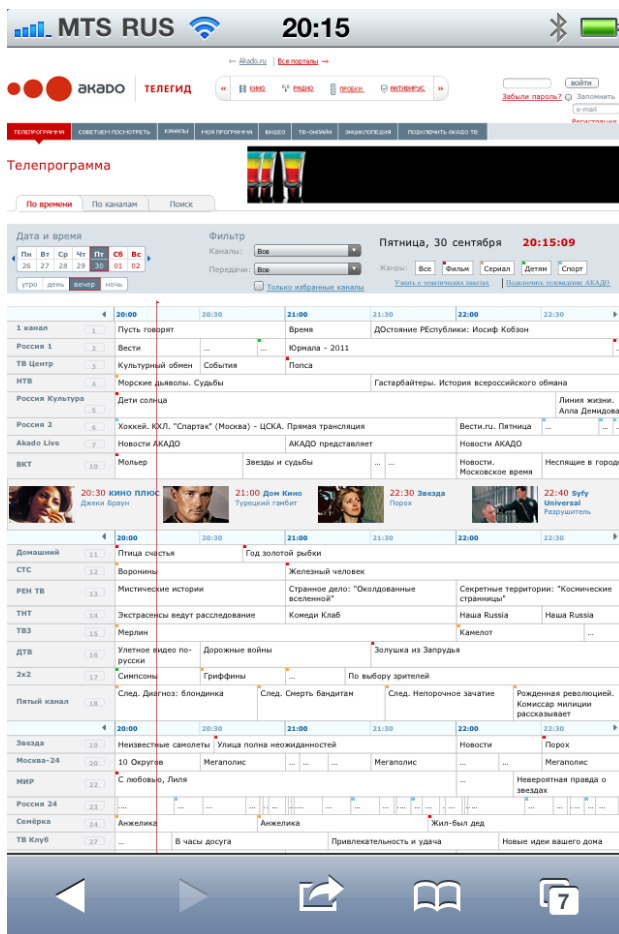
MTS RUS 20:15

← Akado.ru | Все порталы →

акадо ТЕЛЕГИД

« КИНО РАДИО ПРОБКИ АНТИВИРУС »

войти
Забыли пароль? Запомнить
e-mail
Регистрация

ТЕЛЕПРОГРАММА | СОВЕТУЕМ ПОСМОТРЕТЬ | КАНАЛЫ | МОЯ ПРОГРАММА | ВИДЕО | ТВ-ОНЛАЙН | ЭНЦИКЛОПЕДИЯ | ПОДКЛЮЧИТЬ АКАДО ТВ

Телепрограмма

По времени | По каналам | Поиск

Дата и время
Пн 26 Вт 27 Ср 28 Чт 29 Пт 30 Сб 01 Вс 02
утро день вечер ночь

Фильтр
Каналы: Все
Передачи: Все
Только избранные каналы

Пятница, 30 сентября 20:15:09

Жанры: Все Фильм Сериал Детям Спорт
Узнать о тематических пакетах | Подключить телевидение АКАДО

| | 20:00 | 20:30 | 21:00 | 21:30 | 22:00 | 22:30 |
|---|---|---|---|---|---|---|
| 1 канал 1 | Пусть говорят | | Время | ДОстояние РЕспублики: Иосиф Кобзон | | |
| Россия 1 2 | Вести | ... ... | Юрмала - 2011 | | | ... |
| ТВ Центр 3 | Культурный обмен | События | Попса | | | |
| НТВ 4 | Морские дьяволы. Судьбы | | | Гастарбайтеры. История всероссийского обмана | | |
| Россия Культура 5 | Дети солнца | | | | | Линия жизни. Алла Демидова |
| Россия 2 6 | Хоккей. КХЛ. "Спартак" (Москва) - ЦСКА. Прямая трансляция | | | Вести.ru. Пятница | ... | ... |
| Akado Live 7 | Новости АКАДО | | АКАДО представляет | | Новости АКАДО | |
| ВКТ 10 | Мольер | | Звезды и судьбы | ... ... | Новости. Московское время | Неспящие в городе |

20:30 КИНО ПЛЮС Джеки Браун
21:00 Дом Кино Турецкий гамбит
22:30 Звезда Порох
22:40 Syfy Universal Разрушитель

| | 20:00 | 20:30 | 21:00 | 21:30 | 22:00 | 22:30 |
|---|---|---|---|---|---|---|
| Домашний 11 | Птица счастья | | Год золотой рыбки | | | |
| СТС 12 | Воронины | | Железный человек | | | |
| РЕН ТВ 13 | Мистические истории | | Странное дело: "Околдованные вселенной" | | Секретные территории: "Космические страницы" | |
| ТНТ 14 | Экстрасенсы ведут расследование | | Комеди Клаб | | Наша Russia | Наша Russia |
| ТВ3 15 | Мерлин | | | | Камелот | ... |
| ДТВ 16 | Улетное видео по-русски | Дорожные войны | | Золушка из Запрудья | | |
| 2х2 17 | Симпсоны | Гриффины | ... | По выбору зрителей | | |
| Пятый канал 18 | След. Диагноз: блондинка | | След. Смерть бандитам | След. Непорочное зачатие | | Рожденная революцией. Комиссар милиции рассказывает |

| | 20:00 | 20:30 | 21:00 | 21:30 | 22:00 | 22:30 |
|---|---|---|---|---|---|---|
| Звезда 19 | Неизвестные самолеты | Улица полна неожиданностей | | | Новости | Порох |
| Москва-24 20 | 10 Округов | Мегаполис | ... ... | Мегаполис | ... | Мегаполис |
| МИР 22 | С любовью, Лиля | | | | ... | Невероятная правда о звездах |
| Россия 24 23 | ... | ... | ... | ... | ... | ... |
| Семёрка 24 | Анжелика | | Анжелика | | Жил-был дед | |
| ТВ Клуб 27 | ... | В часы досуга | | Привлекательность и удача | | Новые идеи вашего дома |

7